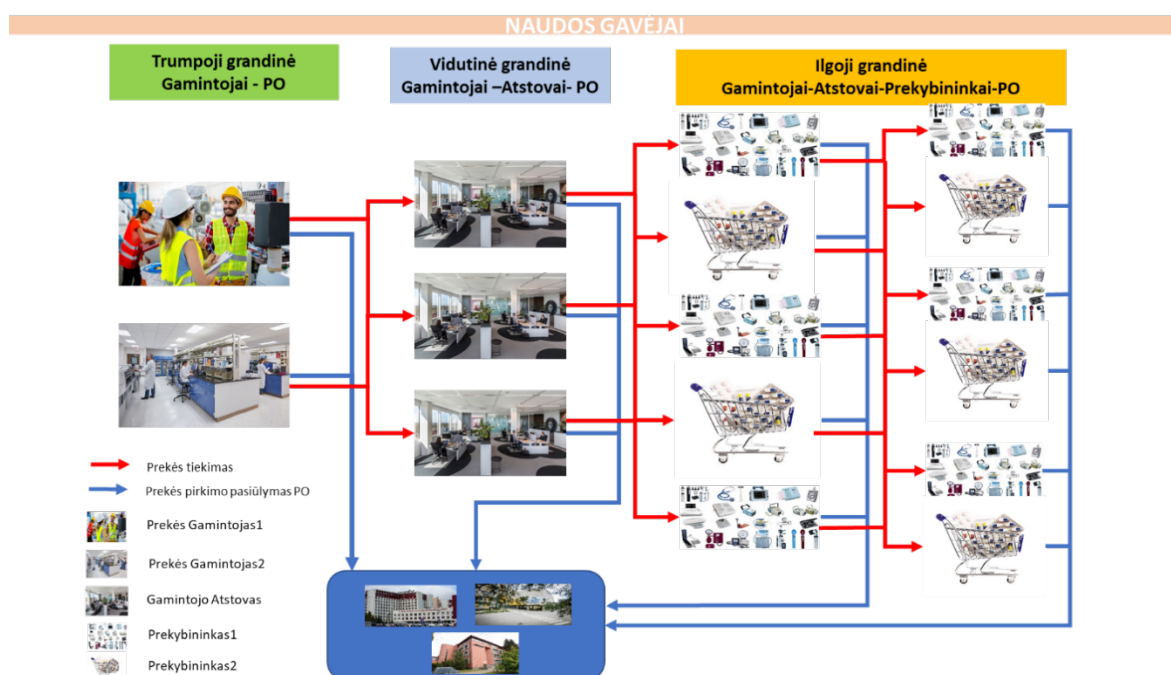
NAUDOS GAVĖJAI

Trumpoji grandinė
Gamintojai - PO

Vidutinė grandinė
Gamintojai –Atstovai- PO

Ilgoji grandinė
Gamintojai-Atstovai-Prekybininkai-PO

Prekės tiekimas
Prekės pirkimo pasiūlymas PO
Prekės Gamintojas1
Prekės Gamintojas2
Gamintojo Atstovas
Prekybininkas1
Prekybininkas2